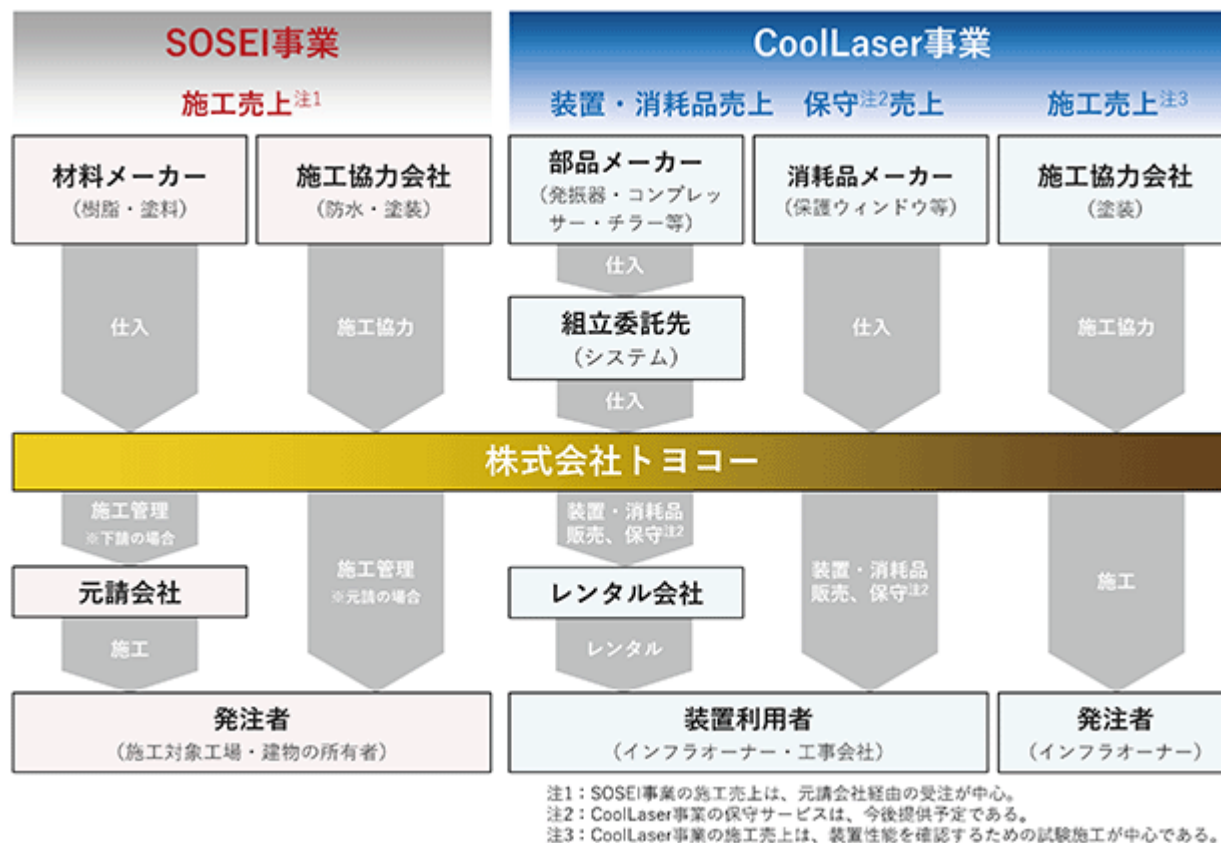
SOSEI事業

施工売上$^{注1}$

CoolLaser事業

装置・消耗品売上　保守$^{注2}$売上　施工売上$^{注3}$

材料メーカー
（樹脂・塗料）

施工協力会社
（防水・塗装）

部品メーカー
（発振器・コンプレッサー・チラー等）

消耗品メーカー
（保護ウィンドウ等）

施工協力会社
（塗装）

仕入

施工協力

仕入

組立委託先
（システム）

仕入

仕入

施工協力

株式会社トヨコー

施工管理
※下請の場合

元請会社

施工

施工管理
※元請の場合

装置・消耗品
販売、保守$^{注2}$

レンタル会社

レンタル

装置・消耗品
販売、保守$^{注2}$

施工

発注者
（施工対象工場・建物の所有者）

装置利用者
（インフラオーナー・工事会社）

発注者
（インフラオーナー）

注1：SOSEI事業の施工売上は、元請会社経由の受注が中心。
注2：CoolLaser事業の保守サービスは、今後提供予定である。
注3：CoolLaser事業の施工売上は、装置性能を確認するための試験施工が中心である。